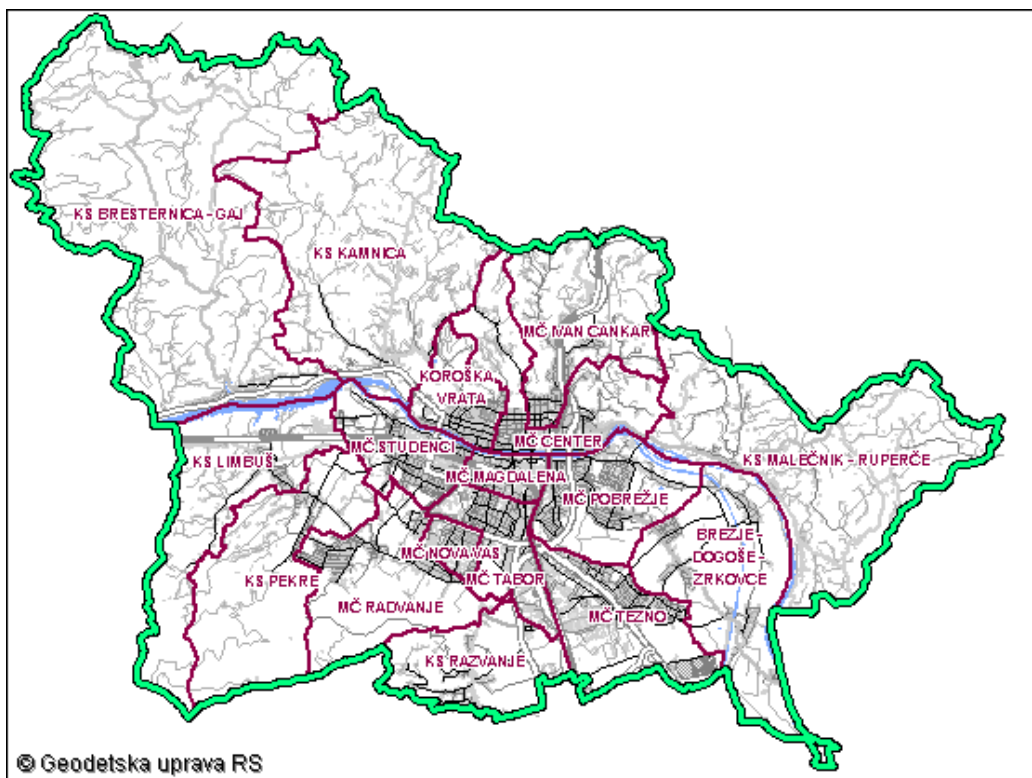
KS BRESTERNICA - GAJ
KS KAMNICA
MČ IVAN CANKAR
KOROŠKA VRATA
MČ CENTER
KS MALEČNIK - RUPERČE
KS LIMBUŠ
MČ STUDENCI
MČ MAGDALENA
MČ POBREŽJE
BREZJE - DOGOŠE - ZRKOVCE
MČ NOVA VAS
MČ TABOR
KS PEKRE
MČ RADVANJE
MČ TEZNO
KS RAZVANJE
© Geodetska uprava RS